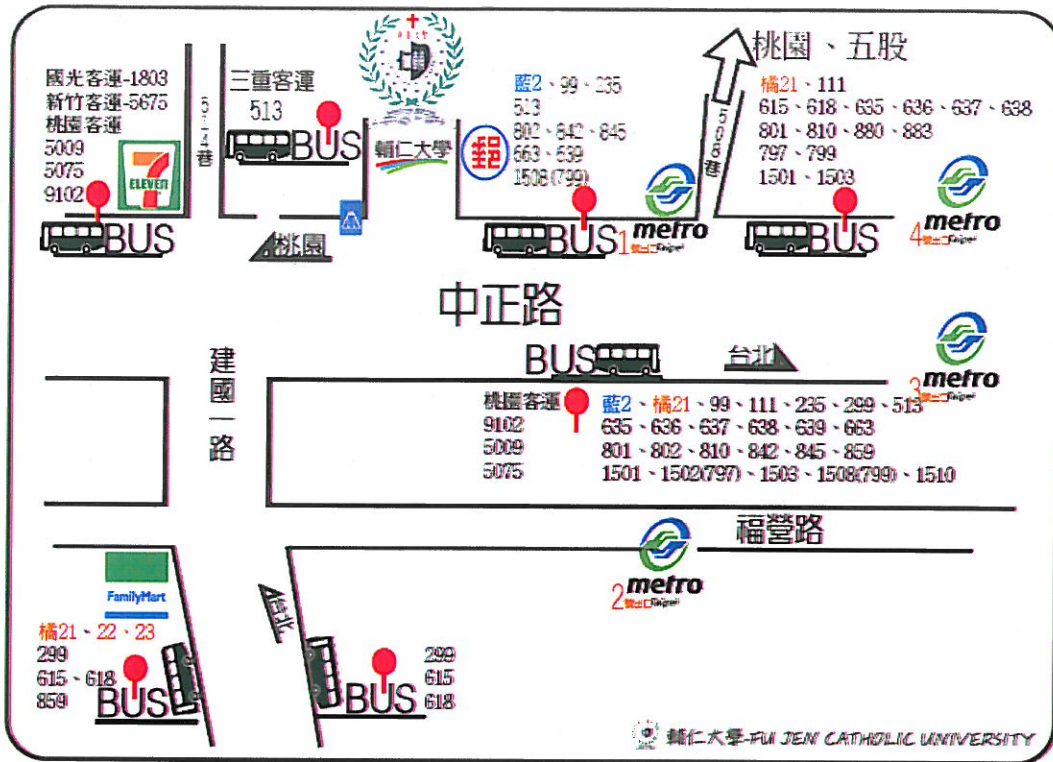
國光客運-1803
新竹客運-5675
桃園客運
5009
5075
9102

ELEVEN

BUS

574巷

三重客運
513

BUS

桃園

輔仁大學

藍2、99、235
513
802、842、845
663、639
1508(799)

郵

BUS 1

metro
Taipei

508巷

桃園、五股

橘21、111
615、618、635、636、637、638
801、810、880、883
797、799
1501、1503

BUS

4 metro
Taipei

中正路

建國一路

BUS

台北

3 metro
Taipei

桃園客運
9102
5009
5075

藍2、橘21、99、111、235、299、513
635、636、637、638、639、663
801、802、810、842、845、859
1501、1502(797)、1503、1508(799)、1510

福營路

2 metro
Taipei

FamilyMart

橘21、22、23
299
615、618
859

BUS

台北

BUS
299
615
618

輔仁大學-FU JEN CATHOLIC UNIVERSITY